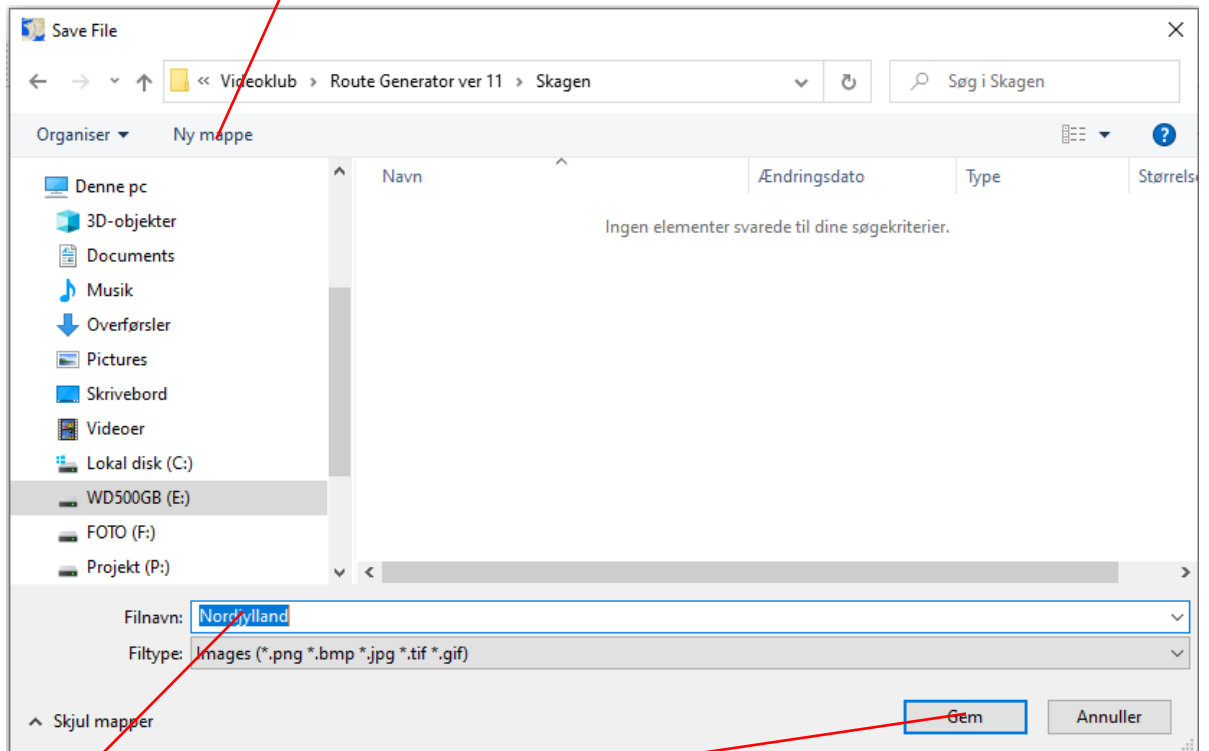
Save File

« Videoklub › Route Generator ver 11 › Skagen

Søg i Skagen

Organiser ▾ Ny mappe

Denne pc
3D-objekter
Documents
Musik
Overførsler
Pictures
Skrivebord
Videoer
Lokal disk (C:)
WD500GB (E:)
FOTO (F:)
Projekt (P:)

| Navn | Ændringsdato | Type | Størrelse |
|---|---|---|---|

Ingen elementer svarede til dine søgekriterier.

Filnavn: Nordjylland

Filtype: Images (*.png *.bmp *.jpg *.tif *.gif)

Skjul mapper

Gem

Annuller